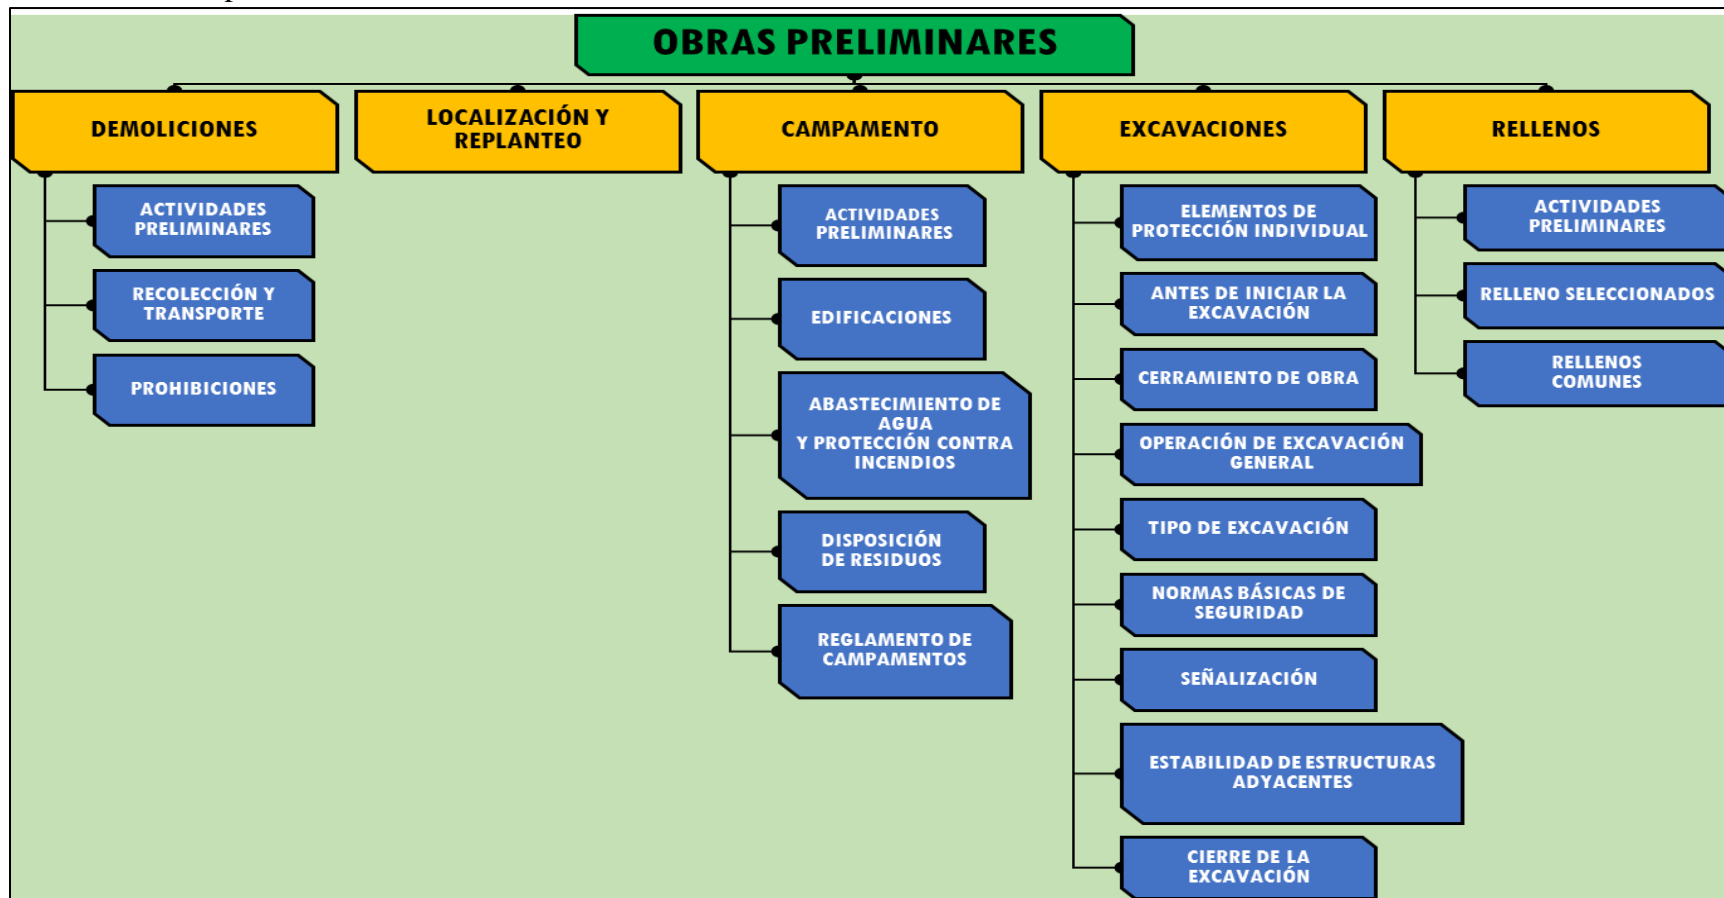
OBRAS PRELIMINARES

DEMOLICIONES

ACTIVIDADES PRELIMINARES

RECOLECCIÓN Y TRANSPORTE

PROHIBICIONES

LOCALIZACIÓN Y REPLANTEO

CAMPAMENTO

ACTIVIDADES PRELIMINARES

EDIFICACIONES

ABASTECIMIENTO DE AGUA Y PROTECCIÓN CONTRA INCENDIOS

DISPOSICIÓN DE RESIDUOS

REGLAMENTO DE CAMPAMENTOS

EXCAVACIONES

ELEMENTOS DE PROTECCIÓN INDIVIDUAL

ANTES DE INICIAR LA EXCAVACIÓN

CERRAMIENTO DE OBRA

OPERACIÓN DE EXCAVACIÓN GENERAL

TIPO DE EXCAVACIÓN

NORMAS BÁSICAS DE SEGURIDAD

SEÑALIZACIÓN

ESTABILIDAD DE ESTRUCTURAS ADYACENTES

CIERRE DE LA EXCAVACIÓN

RELLENOS

ACTIVIDADES PRELIMINARES

RELLENO SELECCIONADOS

RELLENOS COMUNES